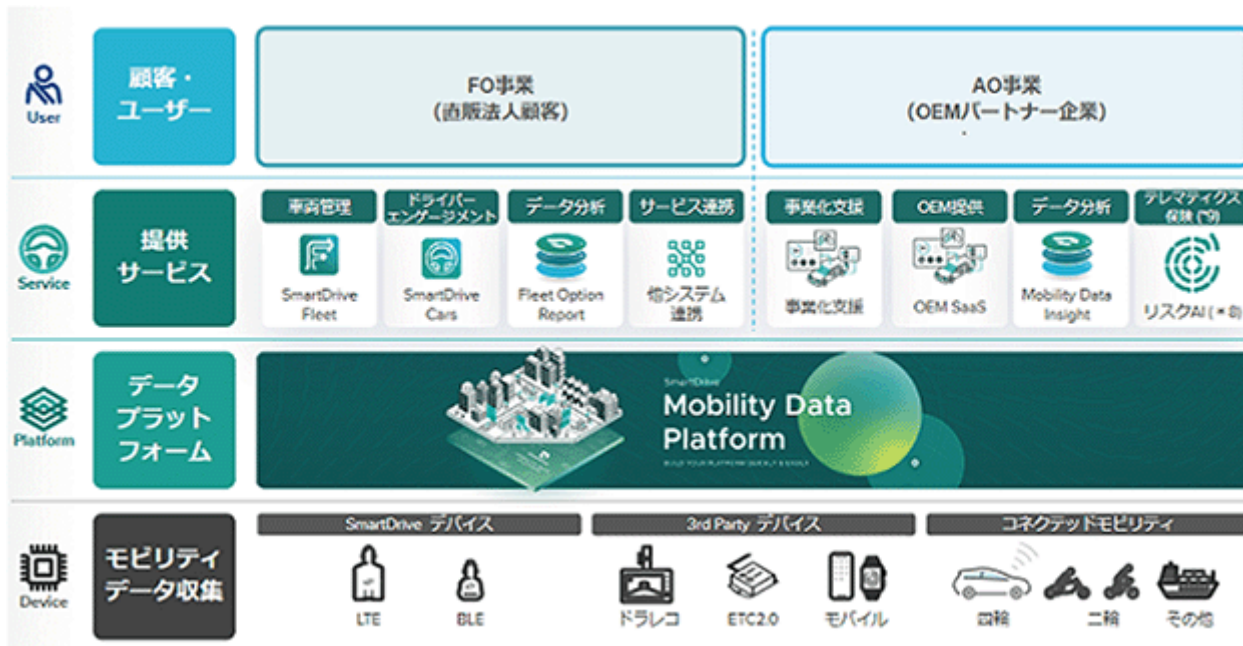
User

顧客・ユーザー

FO事業
(直販法人顧客)

AO事業
(OEMパートナー企業)

Service

提供サービス

車両管理
SmartDrive Fleet

ドライバーエンゲージメント
SmartDrive Cars

データ分析
Fleet Option Report

サービス連携
他システム連携

事業化支援
事業化支援

OEM提供
OEM SaaS

データ分析
Mobility Data Insight

テレマティクス保険(*9)
リスクAI(*8)

Platform

データプラットフォーム

SmartDrive
Mobility Data Platform
BUILD YOUR PLATFORM QUICKLY & EASILY

Device

モビリティデータ収集

SmartDrive デバイス
LTE
BLE

3rd Party デバイス
ドラレコ
ETC2.0
モバイル

コネクテッドモビリティ
四輪
二輪
その他